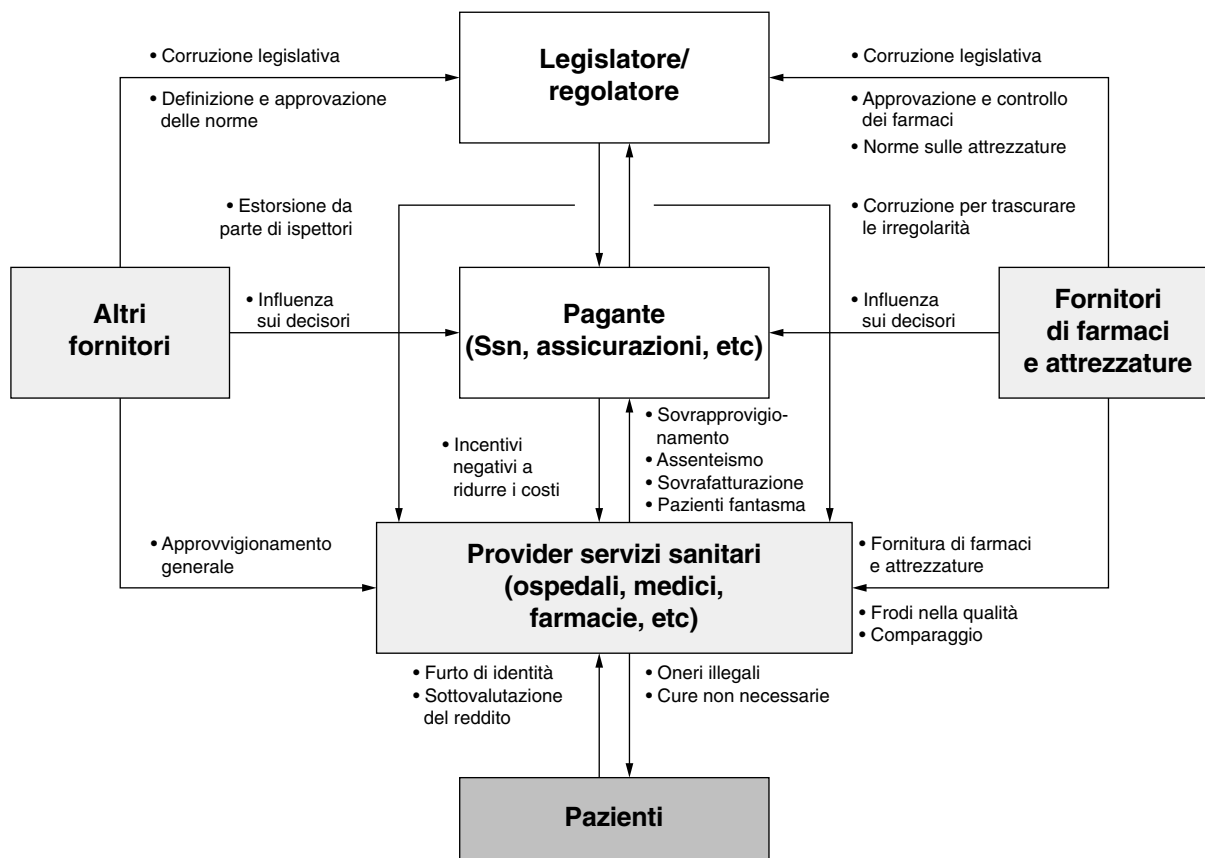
• Corruzione legislativa

• Definizione e approvazione delle norme

Legislatore/ regolatore

• Corruzione legislativa

• Approvazione e controllo dei farmaci

• Norme sulle attrezzature

• Estorsione da parte di ispettori

• Corruzione per trascurare le irregolarità

Altri fornitori

• Influenza sui decisori

Pagante (Ssn, assicurazioni, etc)

• Influenza sui decisori

Fornitori di farmaci e attrezzature

• Incentivi negativi a ridurre i costi

• Sovrapprovigionamento
• Assenteismo
• Sovrafatturazione
• Pazienti fantasma

• Approvvigionamento generale

Provider servizi sanitari (ospedali, medici, farmacie, etc)

• Fornitura di farmaci e attrezzature

• Frodi nella qualità
• Comparaggio

• Furto di identità
• Sottovalutazione del reddito

• Oneri illegali
• Cure non necessarie

Pazienti